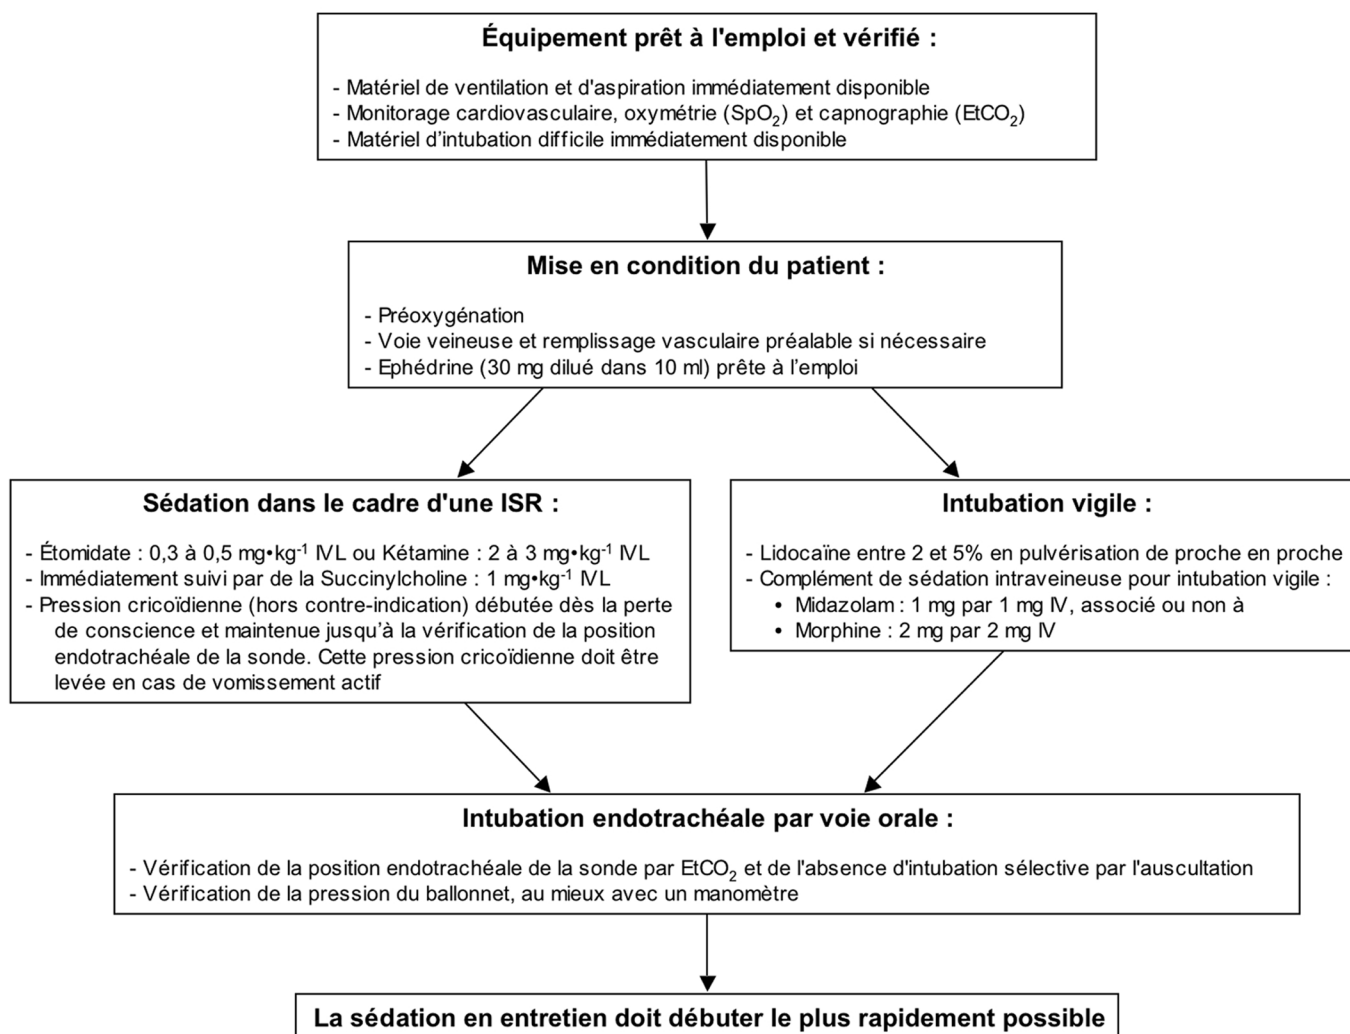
Équipement prêt à l'emploi et vérifié :

- Matériel de ventilation et d'aspiration immédiatement disponible
- Monitorage cardiovasculaire, oxymétrie ($SpO_2$) et capnographie ($EtCO_2$)
- Matériel d'intubation difficile immédiatement disponible

Mise en condition du patient :

- Préoxygénation
- Voie veineuse et remplissage vasculaire préalable si nécessaire
- Ephédrine (30 mg dilué dans 10 ml) prête à l'emploi

Sédation dans le cadre d'une ISR :

- Étomidate : 0,3 à 0,5 mg•kg$^{-1}$ IVL ou Kétamine : 2 à 3 mg•kg$^{-1}$ IVL
- Immédiatement suivi par de la Succinylcholine : 1 mg•kg$^{-1}$ IVL
- Pression cricoïdienne (hors contre-indication) débutée dès la perte de conscience et maintenue jusqu'à la vérification de la position endotrachéale de la sonde. Cette pression cricoïdienne doit être levée en cas de vomissement actif

Intubation vigile :

- Lidocaïne entre 2 et 5% en pulvérisation de proche en proche
- Complément de sédation intraveineuse pour intubation vigile :
• Midazolam : 1 mg par 1 mg IV, associé ou non à
• Morphine : 2 mg par 2 mg IV

Intubation endotrachéale par voie orale :

- Vérification de la position endotrachéale de la sonde par $EtCO_2$ et de l'absence d'intubation sélective par l'auscultation
- Vérification de la pression du ballonnet, au mieux avec un manomètre

La sédation en entretien doit débuter le plus rapidement possible